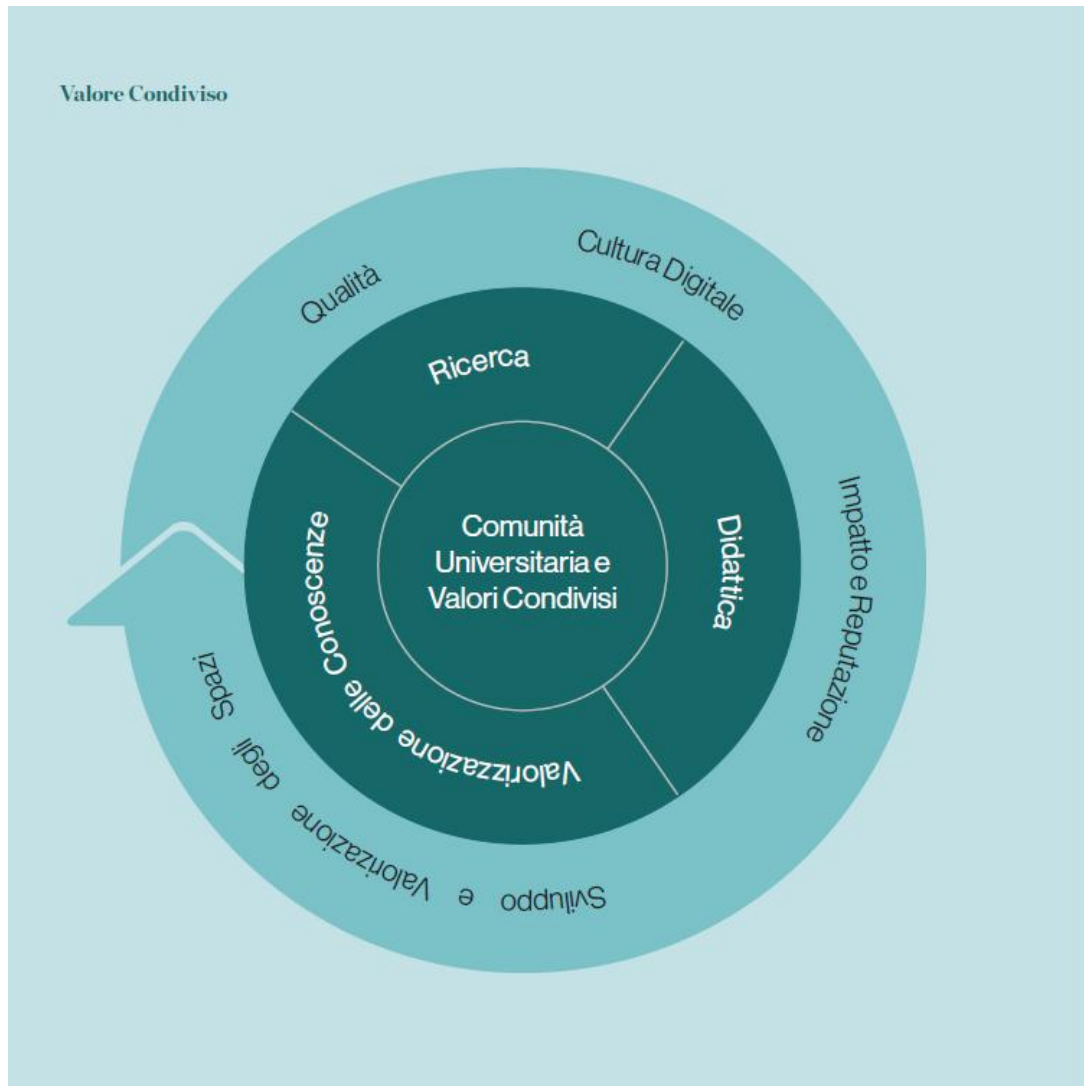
Valore Condiviso

Qualità

Cultura Digitale

Ricerca

Impatto e Reputazione

Didattica

Comunità Universitaria e Valori Condivisi

Valorizzazione delle Conoscenze

Sviluppo e Valorizzazione degli Spazi